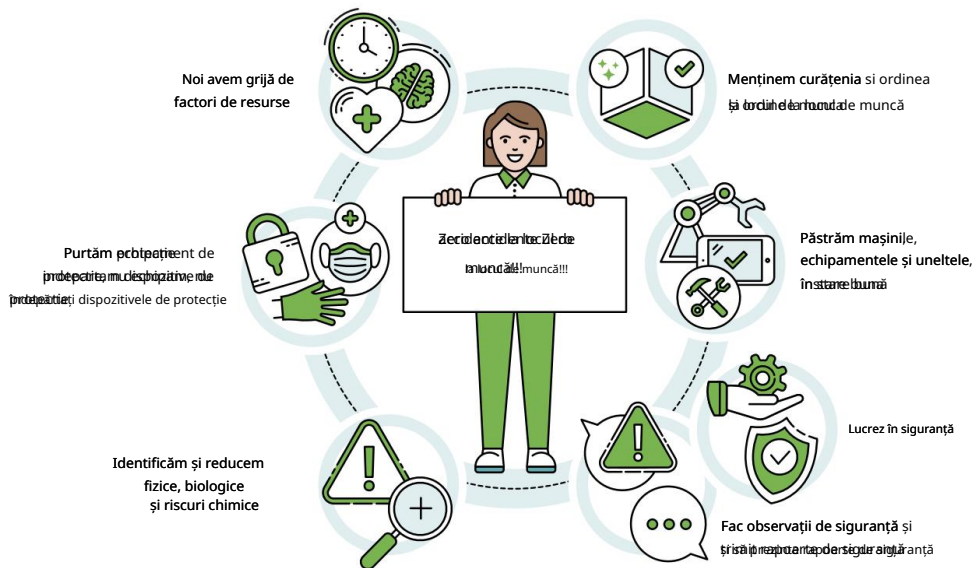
Noi avem grijă de factori de resurse

Menținem curățenia si ordinea la locul de muncă

Purtăm echipament de protecție, dispozitive de protecție

Păstrăm mașinile, echipamentele și uneltele, în stare bună

Zero accidente de muncă!!!

Lucrez în siguranță

Identificăm și reducem fizice, biologice și riscuri chimice

Fac observații de siguranță și trimit rapoarte de siguranță